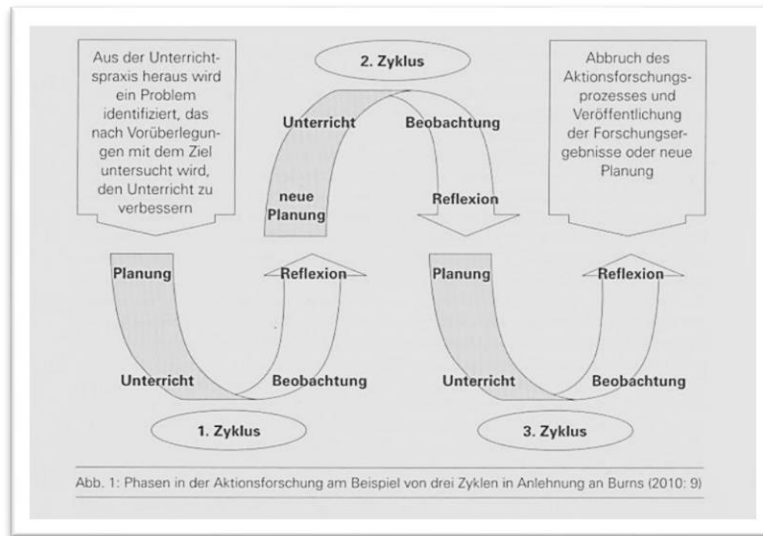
Aus der Unterrichtspraxis heraus wird ein Problem identifiziert, das nach Vorüberlegungen mit dem Ziel untersucht wird, den Unterricht zu verbessern

2. Zyklus

Unterricht

Beobachtung

neue Planung

Reflexion

Abbruch des Aktionsforschungsprozesses und Veröffentlichung der Forschungsergebnisse oder neue Planung

Planung

Reflexion

Unterricht

Beobachtung

1. Zyklus

Planung

Reflexion

Unterricht

Beobachtung

3. Zyklus

Abb. 1: Phasen in der Aktionsforschung am Beispiel von drei Zyklen in Anlehnung an Burns (2010: 9)